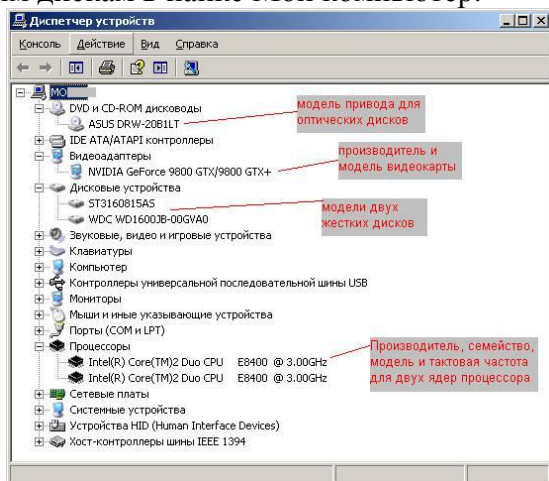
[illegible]

Диспетчер устройств

Консоль Действие Вид Справка

МО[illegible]
DVD и CD-ROM дисководы
ASUS DRW-20B1LT
модель привода для оптических дисков
IDE ATA/ATAPI контроллеры
Видеоадаптеры
NVIDIA GeForce 9800 GTX/9800 GTX+
производитель и модель видеокарты
Дисковые устройства
ST3160815AS
WDC WD1600JB-00GVA0
модели двух жестких дисков
Звуковые, видео и игровые устройства
Клавиатуры
Компьютер
Контроллеры универсальной последовательной шины USB
Мониторы
Мыши и иные указывающие устройства
Порты (COM и LPT)
Процессоры
Intel(R) Core(TM)2 Duo CPU E8400 @ 3.00GHz
Intel(R) Core(TM)2 Duo CPU E8400 @ 3.00GHz
Производитель, семейство, модель и тактовая частота для двух ядер процессора
Сетевые платы
Системные устройства
Устройства HID (Human Interface Devices)
Хост-контроллеры шины IEEE 1394